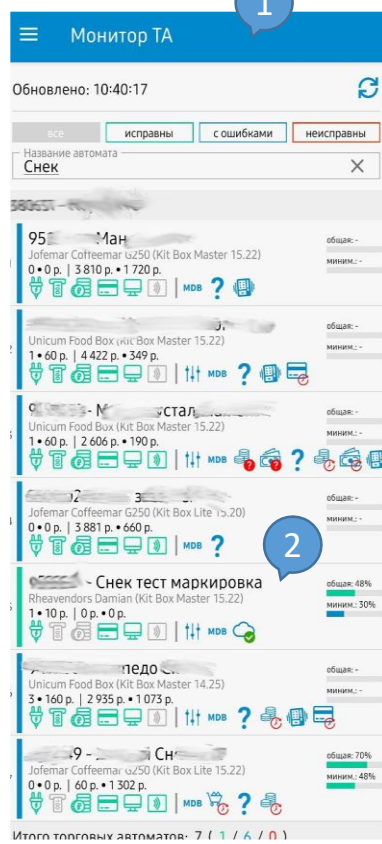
1

Монитор ТА

Обновлено: 10:40:17

все | исправны | с ошибками | неисправны

Название автомата
Снек

95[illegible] Ман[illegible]
Jofemar Coffeemar G250 (Kit Box Master 15.22)
0 • 0 р. | 3 810 р. • 1 720 р.
MDB
общая: -
миним.: -

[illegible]
Unicum Food Box (Kit Box Master 15.22)
1 • 60 р. | 4 422 р. • 349 р.
MDB
общая: -
миним.: -

9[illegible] - М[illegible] устал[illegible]
Unicum Food Box (Kit Box Master 15.22)
1 • 60 р. | 2 606 р. • 190 р.
MDB
общая: -
миним.: -

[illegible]2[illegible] з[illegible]
Jofemar Coffeemar G250 (Kit Box Lite 15.20)
0 • 0 р. | 3 881 р. • 660 р.
MDB
общая: -
миним.: -

2

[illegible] - Снек тест маркировка
Rheavendors Damian (Kit Box Master 15.22)
1 • 10 р. | 0 р. • 0 р.
MDB
общая: 48%
миним.: 30%

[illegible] педо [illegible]
Unicum Food Box (Kit Box Master 14.25)
3 • 160 р. | 2 935 р. • 1 073 р.
MDB
общая: -
миним.: -

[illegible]9 - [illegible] Сн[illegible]
Jofemar Coffeemar G250 (Kit Box Lite 15.22)
0 • 0 р. | 60 р. • 1 302 р.
MDB
общая: 70%
миним.: 48%

Итого торговых автоматов: 7 ( 1 / 6 / 0 )